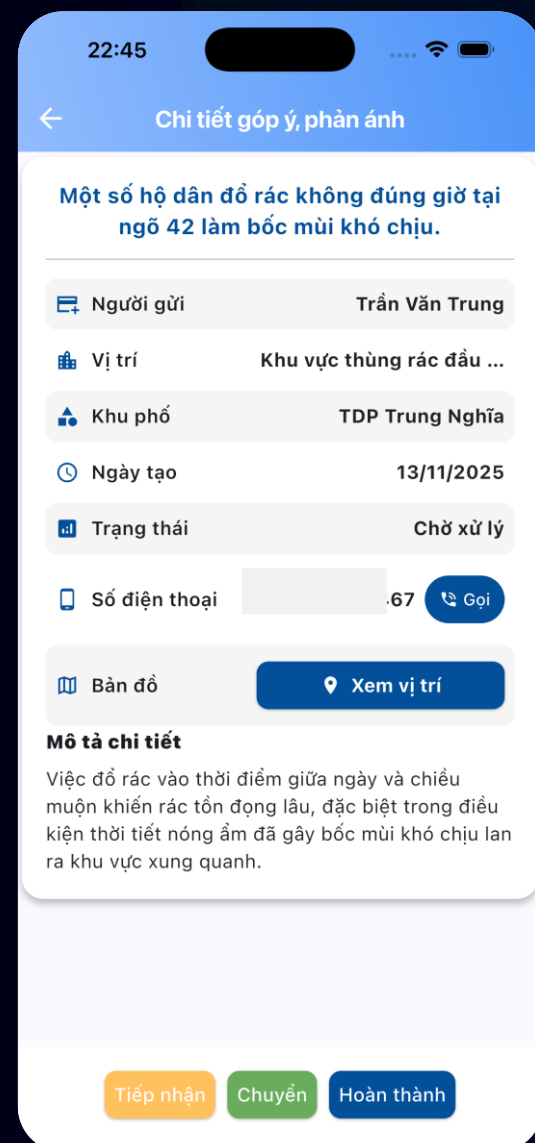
22:45

Chi tiết góp ý, phản ánh

Một số hộ dân đổ rác không đúng giờ tại ngõ 42 làm bốc mùi khó chịu.

| | |
|---|---|
| Người gửi | Trần Văn Trung |
| Vị trí | Khu vực thùng rác đầu ... |
| Khu phố | TDP Trung Nghĩa |
| Ngày tạo | 13/11/2025 |
| Trạng thái | Chờ xử lý |
| Số điện thoại | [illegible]67 Gọi |
| Bản đồ | Xem vị trí |

Mô tả chi tiết

Việc đổ rác vào thời điểm giữa ngày và chiều muộn khiến rác tồn đọng lâu, đặc biệt trong điều kiện thời tiết nóng ẩm đã gây bốc mùi khó chịu lan ra khu vực xung quanh.

Tiếp nhận Chuyển Hoàn thành